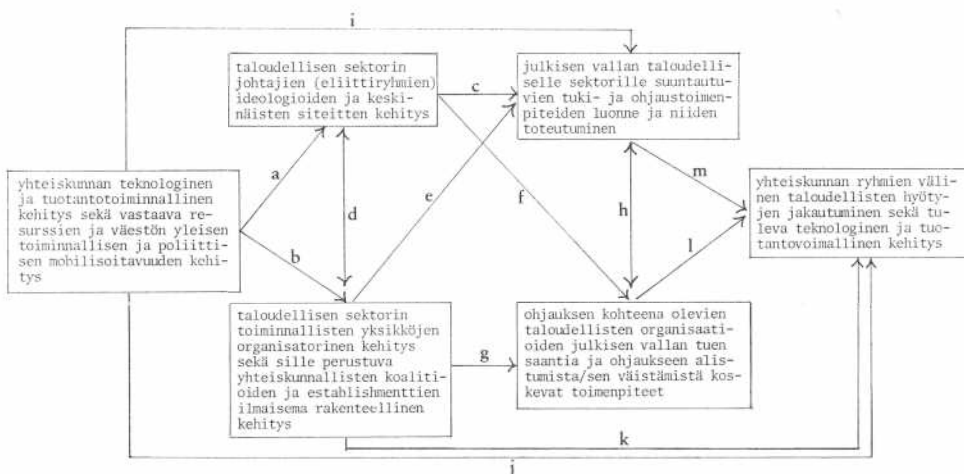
i

taloudellisen sektorin johtajien (eliittiryhmien) ideologioiden ja keskinäisten siteitten kehitys

c

julkisen vallan taloudelliselle sektorille suuntautuvien tuki- ja ohjaustoimenpiteiden luonne ja niiden toteutuminen

a

d

e

f

h

m

yhteiskunnan teknologinen ja tuotantotoiminnallinen kehitys sekä vastaava resurssien ja väestön yleisen toiminnallisen ja poliittisen mobilisoitavuuden kehitys

b

l

yhteiskunnan ryhmien välinen taloudellisten hyötyjen jakautuminen sekä tuleva teknologinen ja tuotantovoimallinen kehitys

taloudellisen sektorin toiminnallisten yksikköjen organisatorinen kehitys sekä sille perustuva yhteiskunnallisten koalitioiden ja establishmenttien ilmaisema rakenteellinen kehitys

g

ohjauksen kohteena olevien taloudellisten organisaatioiden julkisen vallan tuen saantia ja ohjaukseen alistumista/sen väistämistä koskevat toimenpiteet

k

i